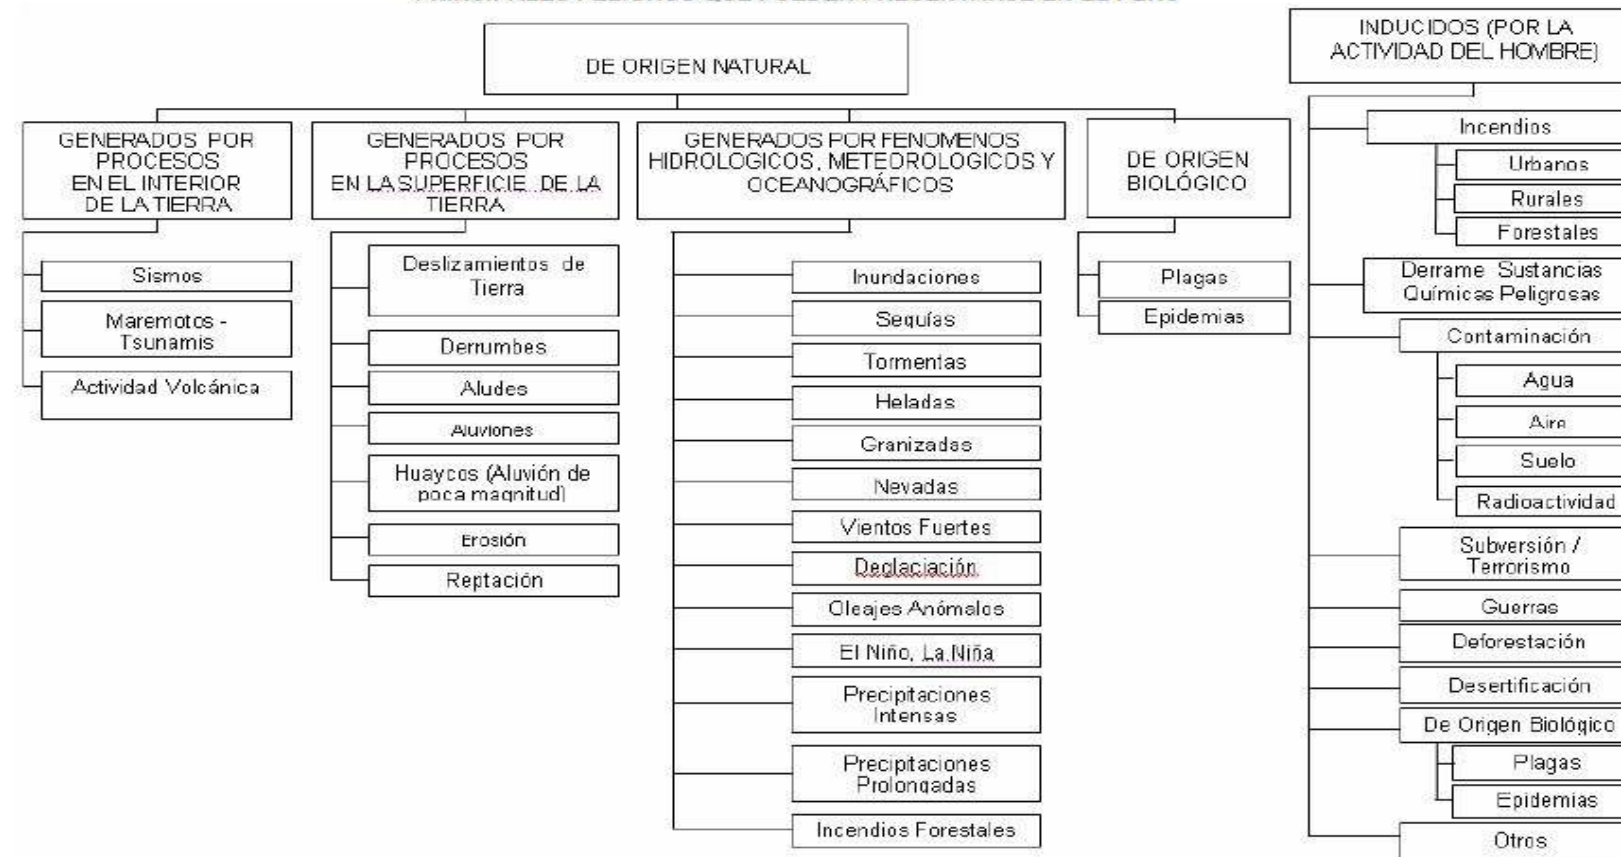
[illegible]

DE ORIGEN NATURAL

GENERADOS POR PROCESOS EN EL INTERIOR DE LA TIERRA

Sismos

Maremotos - Tsunamis

Actividad Volcánica

GENERADOS POR PROCESOS EN LA SUPERFICIE DE LA TIERRA

Deslizamientos de Tierra

Derrumbes

Aludes

Aluviones

Huaycos (Aluvión de poca magnitud)

Erosión

Reptación

GENERADOS POR FENOMENOS HIDROLOGICOS, METEOROLOGICOS Y OCEANOGRÁFICOS

Inundaciones

Sequías

Tormentas

Heladas

Granizadas

Nevadas

Vientos Fuertes

Deglaciación

Oleajes Anómalos

El Niño, La Niña

Precipitaciones Intensas

Precipitaciones Prolongadas

Incendios Forestales

DE ORIGEN BIOLÓGICO

Plagas

Epidemias

INDUCIDOS (POR LA ACTIVIDAD DEL HOMBRE)

Incendios

Urbanos

Rurales

Forestales

Derrame Sustancias Químicas Peligrosas

Contaminación

Agua

Aire

Suelo

Radioactividad

Subversión / Terrorismo

Guerras

Deforestación

Desertificación

De Origen Biológico

Plagas

Epidemias

Otros